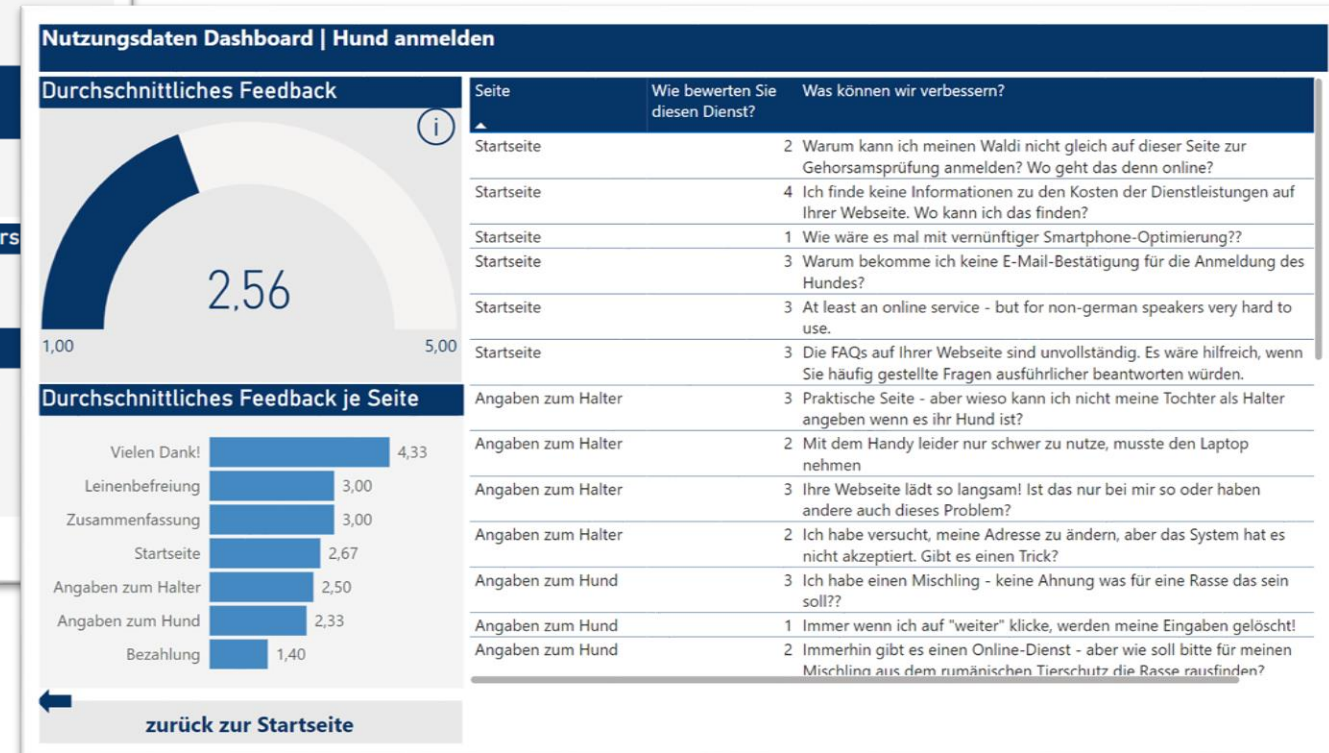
Nutzungsdaten Dashboard | Hund anmelden

Durchschnittliches Feedback

i

2,56

1,00

5,00

Durchschnittliches Feedback je Seite

| | |
|---|---|
| Vielen Dank! | 4,33 |
| Leinenbefreiung | 3,00 |
| Zusammenfassung | 3,00 |
| Startseite | 2,67 |
| Angaben zum Halter | 2,50 |
| Angaben zum Hund | 2,33 |
| Bezahlung | 1,40 |

zurück zur Startseite

| Seite | Wie bewerten Sie diesen Dienst? | Was können wir verbessern? |
|---|---|---|
| Startseite | 2 | Warum kann ich meinen Waldi nicht gleich auf dieser Seite zur Gehorsamsprüfung anmelden? Wo geht das denn online? |
| Startseite | 4 | Ich finde keine Informationen zu den Kosten der Dienstleistungen auf Ihrer Webseite. Wo kann ich das finden? |
| Startseite | 1 | Wie wäre es mal mit vernünftiger Smartphone-Optimierung?? |
| Startseite | 3 | Warum bekomme ich keine E-Mail-Bestätigung für die Anmeldung des Hundes? |
| Startseite | 3 | At least an online service - but for non-german speakers very hard to use. |
| Startseite | 3 | Die FAQs auf Ihrer Webseite sind unvollständig. Es wäre hilfreich, wenn Sie häufig gestellte Fragen ausführlicher beantworten würden. |
| Angaben zum Halter | 3 | Praktische Seite - aber wieso kann ich nicht meine Tochter als Halter angeben wenn es ihr Hund ist? |
| Angaben zum Halter | 2 | Mit dem Handy leider nur schwer zu nutze, musste den Laptop nehmen |
| Angaben zum Halter | 3 | Ihre Webseite lädt so langsam! Ist das nur bei mir so oder haben andere auch dieses Problem? |
| Angaben zum Halter | 2 | Ich habe versucht, meine Adresse zu ändern, aber das System hat es nicht akzeptiert. Gibt es einen Trick? |
| Angaben zum Hund | 3 | Ich habe einen Mischling - keine Ahnung was für eine Rasse das sein soll?? |
| Angaben zum Hund | 1 | Immer wenn ich auf "weiter" klicke, werden meine Eingaben gelöscht! |
| Angaben zum Hund | 2 | Immerhin gibt es einen Online-Dienst - aber wie soll bitte für meinen Mischling aus dem rumänischen Tierschutz die Rasse rausfinden? |